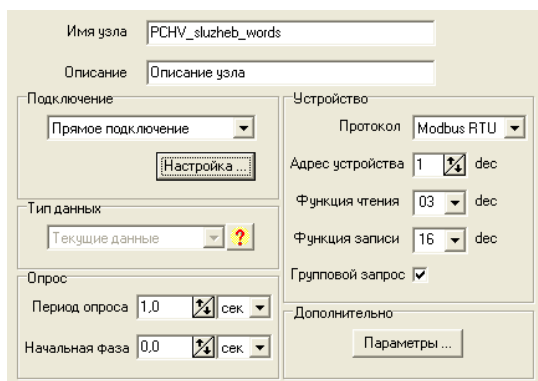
Имя узла PCHV_sluzheb_words

Описание Описание узла

Подключение

Прямое подключение

Настройка...

Тип данных

Текущие данные ?

Опрос

Период опроса 1,0 сек

Начальная фаза 0,0 сек

Устройство

Протокол Modbus RTU

Адрес устройства 1 dec

Функция чтения 03 dec

Функция записи 16 dec

Групповой запрос ☑

Дополнительно

Параметры ...